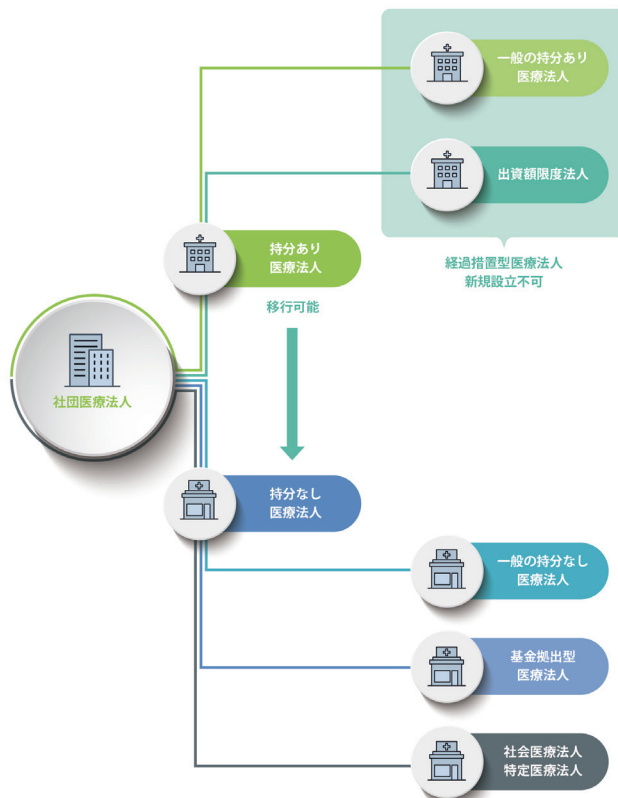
一般の持分あり
医療法人

出資額限度法人

経過措置型医療法人
新規設立不可

持分あり
医療法人

移行可能

社団医療法人

持分なし
医療法人

一般の持分なし
医療法人

基金拠出型
医療法人

社会医療法人
特定医療法人